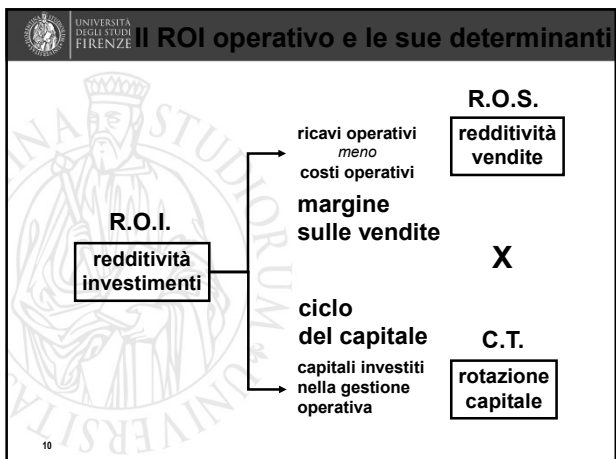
UNIVERSITÀ DEGLI STUDI FIRENZE

Il ROI operativo e le sue determinanti

R.O.I.

redditività investimenti

ricavi operativi
*meno*
costi operativi

margine sulle vendite

ciclo del capitale

capitali investiti nella gestione operativa

R.O.S.

redditività vendite

X

C.T.

rotazione capitale

10